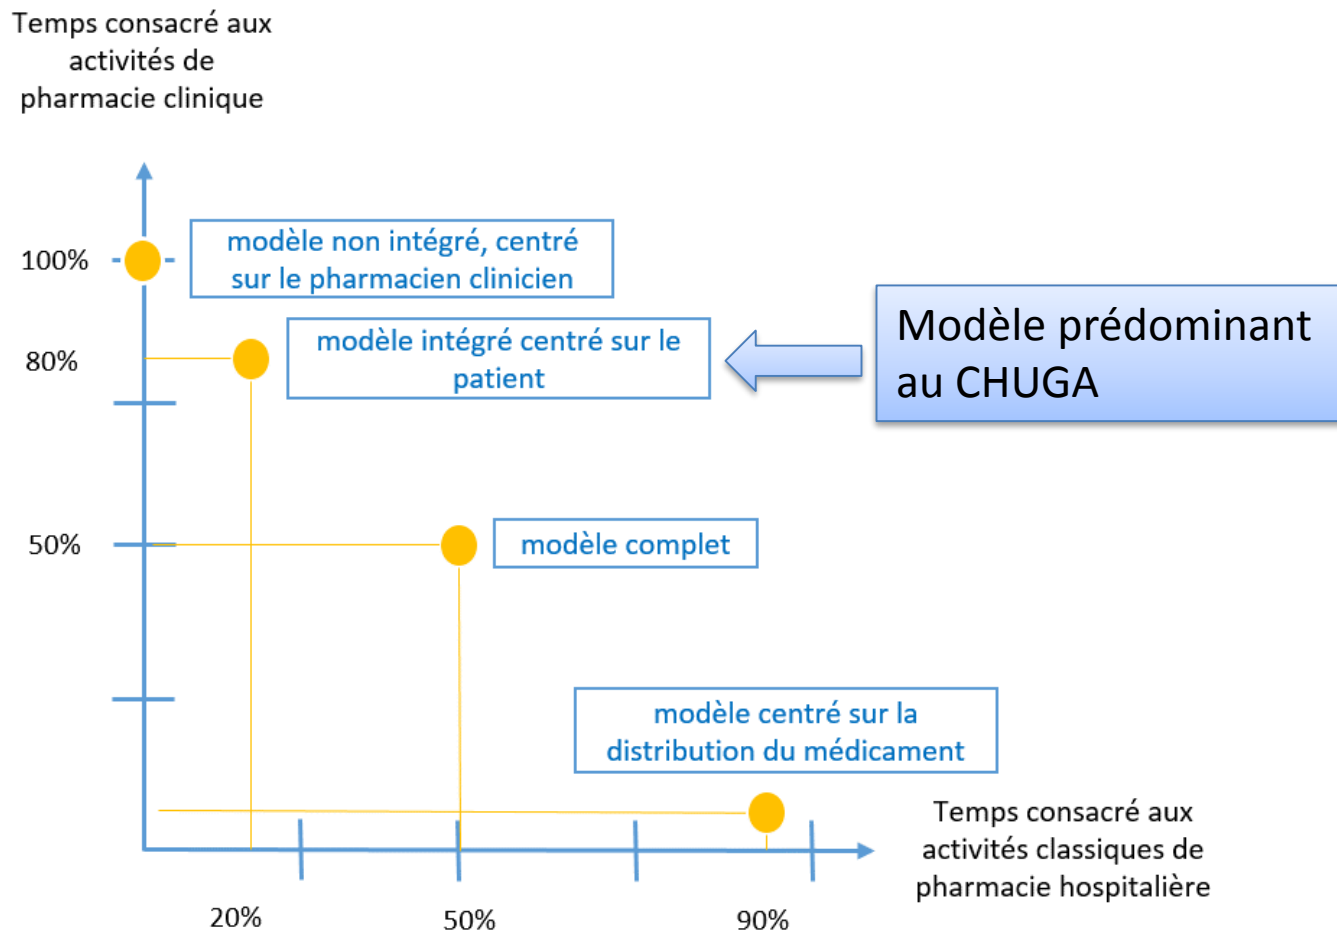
Temps consacré aux activités de pharmacie clinique

100%

modèle non intégré, centré sur le pharmacien clinicien

80%

modèle intégré centré sur le patient

Modèle prédominant au CHUGA

50%

modèle complet

modèle centré sur la distribution du médicament

Temps consacré aux activités classiques de pharmacie hospitalière

20%

50%

90%